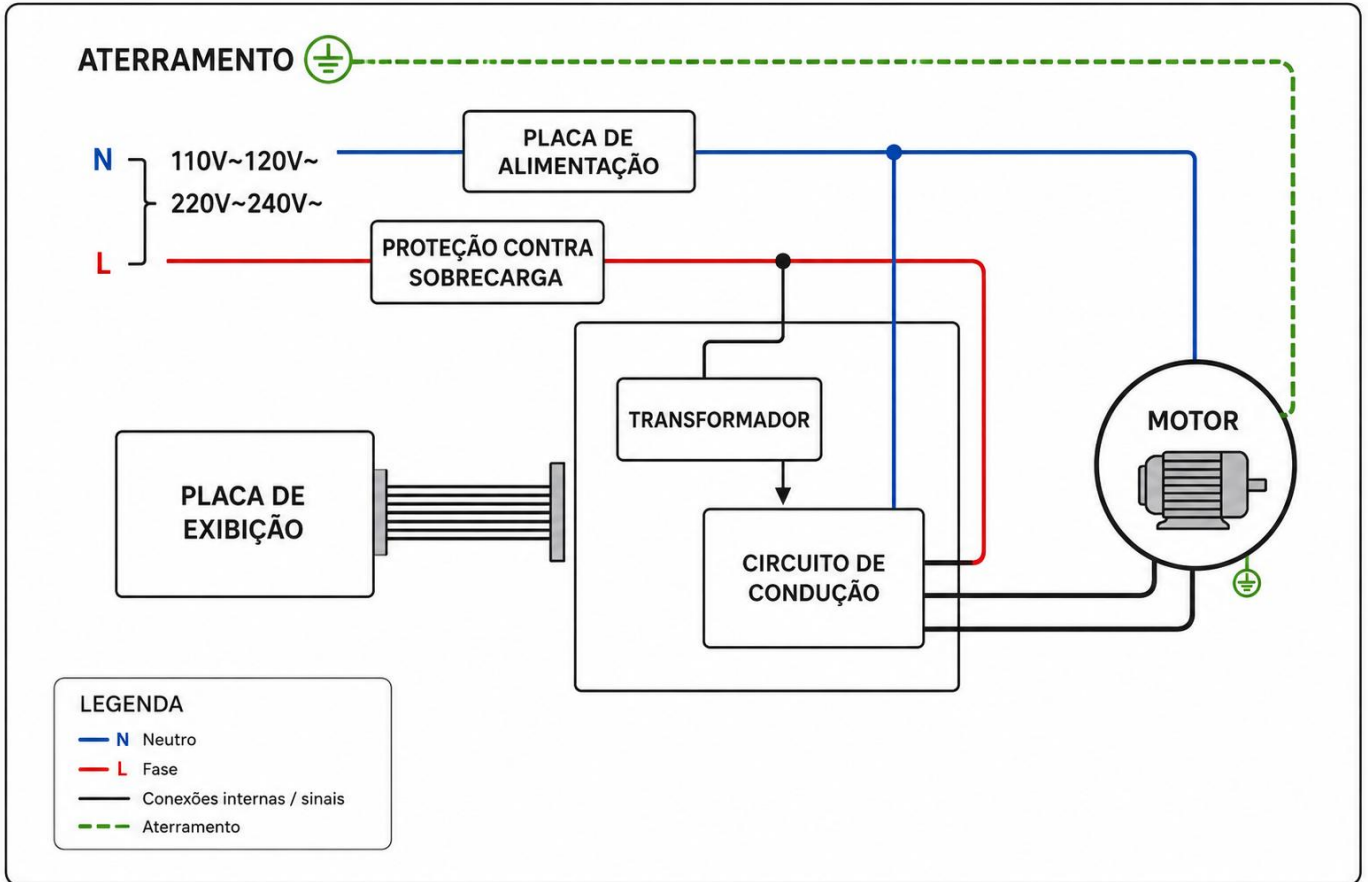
ATERRAMENTO

N
L
110V~120V~
220V~240V~

PLACA DE ALIMENTAÇÃO

PROTEÇÃO CONTRA SOBRECARGA

TRANSFORMADOR

PLACA DE EXIBIÇÃO

CIRCUITO DE CONDUÇÃO

MOTOR

LEGENDA
N Neutro
L Fase
Conexões internas / sinais
Aterramento